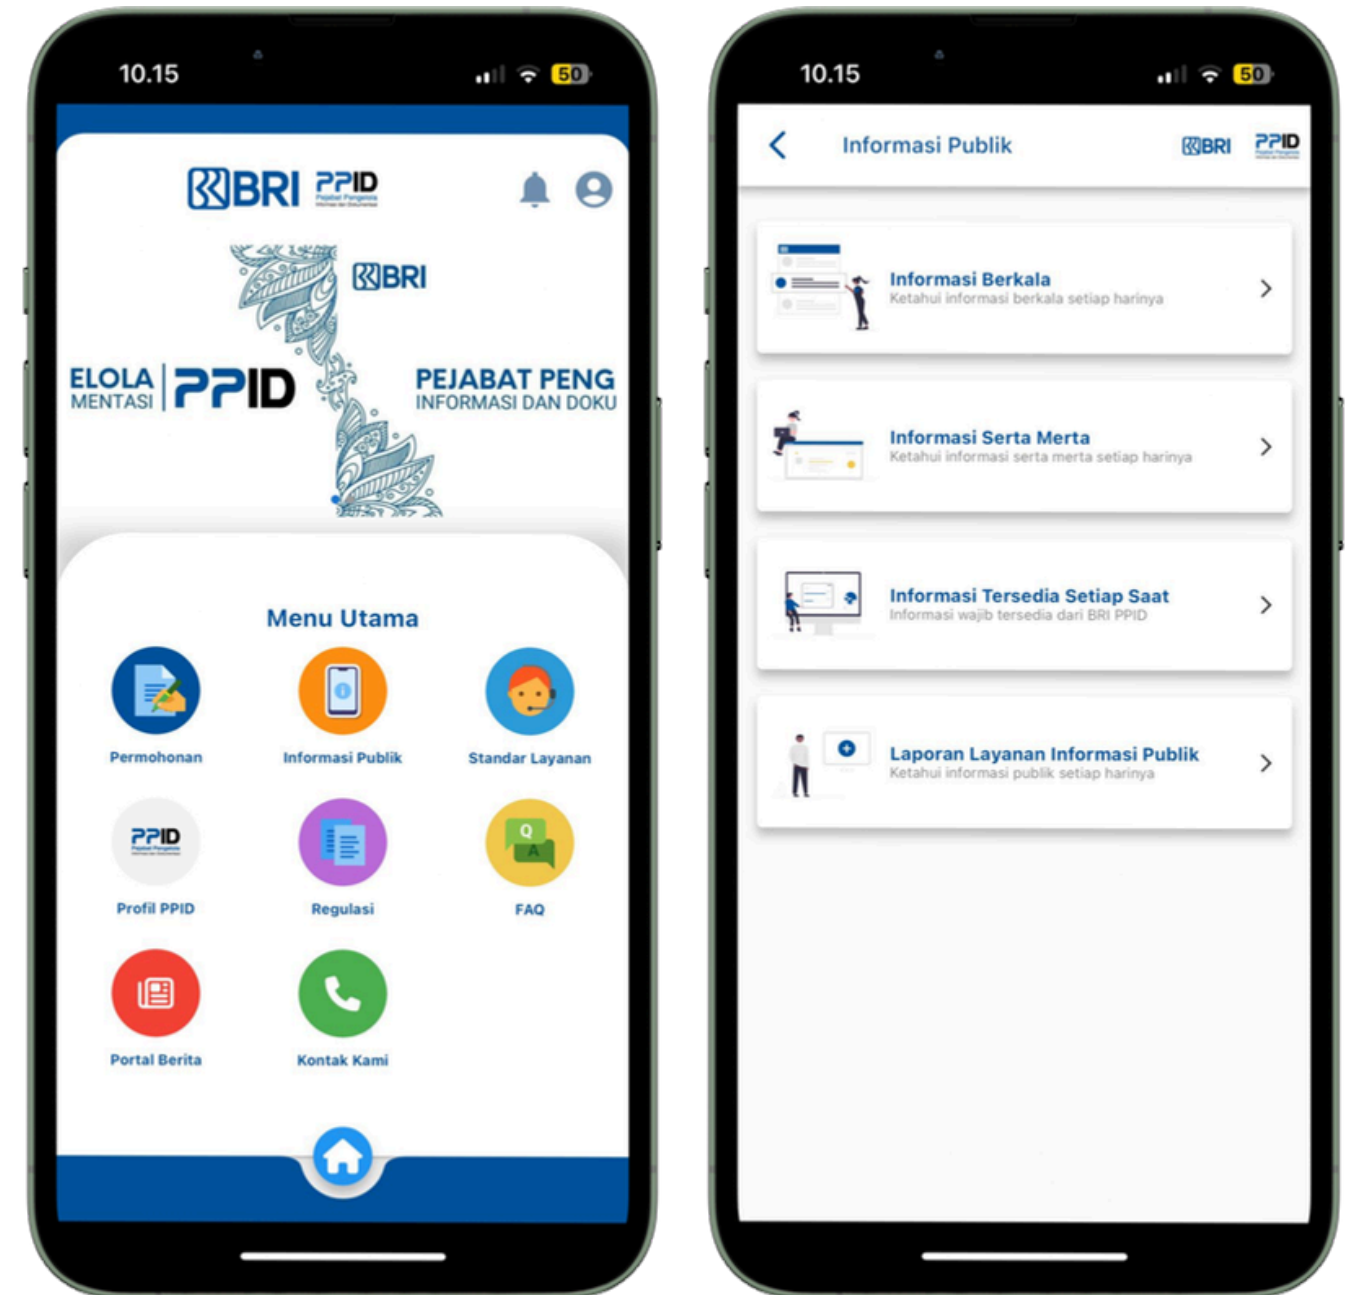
10.15 50

BRI PPID

BRI

ELOLA MENTASI | PPID

PEJABAT PENG INFORMASI DAN DOKU

Menu Utama

Permohonan

Informasi Publik

Standar Layanan

PPID

Profil PPID

Regulasi

Q A

FAQ

Portal Berita

Kontak Kami

10.15 50

Informasi Publik

BRI PPID

Informasi Berkala
Ketahui informasi berkala setiap harinya

Informasi Serta Merta
Ketahui informasi serta merta setiap harinya

Informasi Tersedia Setiap Saat
Informasi wajib tersedia dari BRI PPID

Laporan Layanan Informasi Publik
Ketahui informasi publik setiap harinya